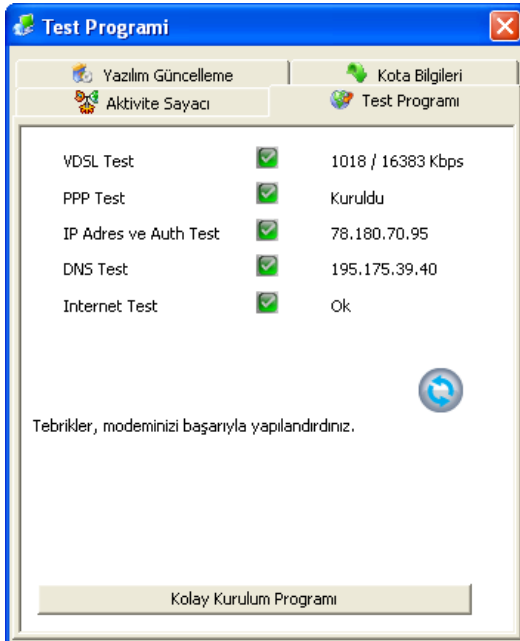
Test Programi

Yazılım Güncelleme
Kota Bilgileri
Aktivite Sayacı
Test Programı

| | |
|---|---|
| VDSL Test | 1018 / 16383 Kbps |
| PPP Test | Kuruldu |
| IP Adres ve Auth Test | 78.180.70.95 |
| DNS Test | 195.175.39.40 |
| Internet Test | Ok |

Tebrikler, modeminizi başarıyla yapılandırdınız.

Kolay Kurulum Programı